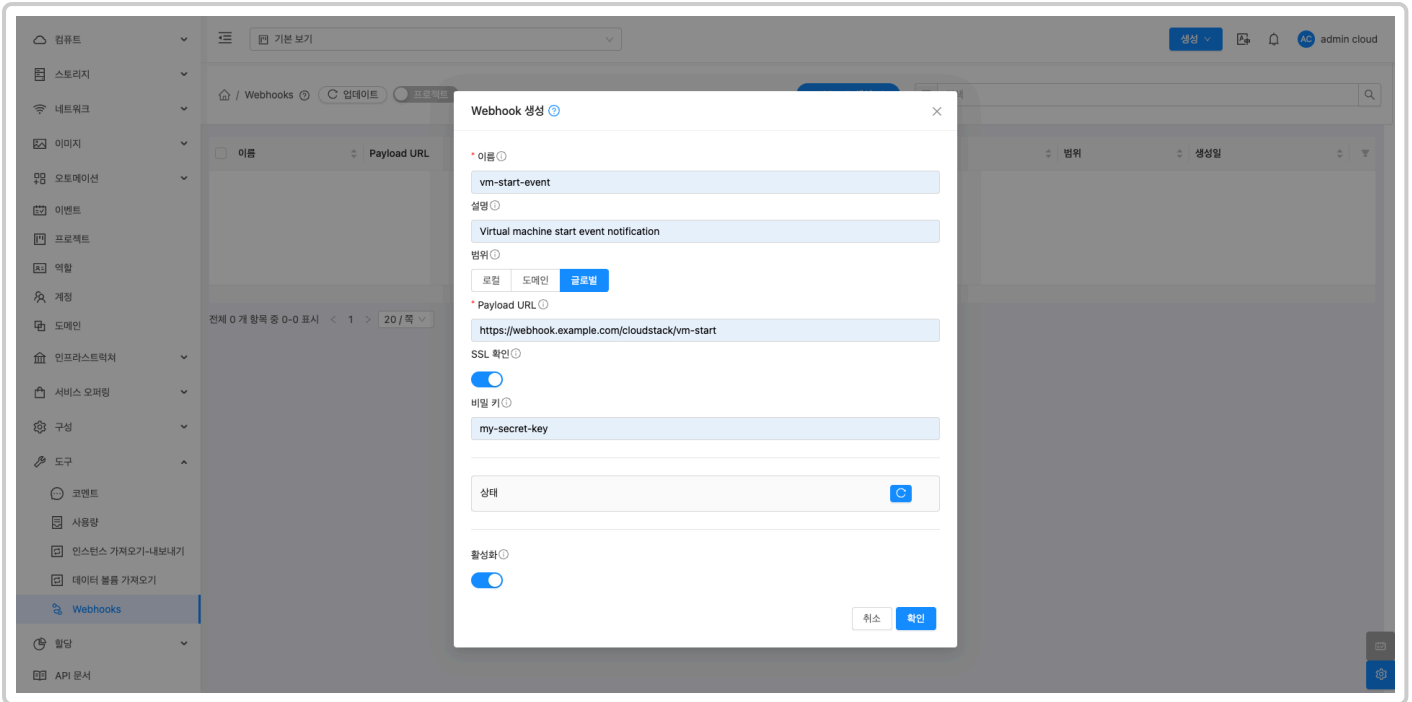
컴퓨트
스토리지
네트워크
이미지
오토메이션
이벤트
프로젝트
역할
계정
도메인
인프라스트럭처
서비스 오퍼링
구성
도구
코멘트
사용량
인스턴스 가져오기-내보내기
데이터 볼륨 가져오기
Webhooks
할당
API 문서

기본 보기
생성
admin cloud

Webhooks
업데이트
프로젝트

이름
Payload URL
범위
생성일

전체 0 개 항목 중 0-0 표시 < 1 > 20 / 쪽

Webhook 생성

* 이름
vm-start-event
설명
Virtual machine start event notification
범위
로컬
도메인
글로벌
* Payload URL
https://webhook.example.com/cloudstack/vm-start
SSL 확인
비밀 키
my-secret-key
상태
활성화
취소
확인